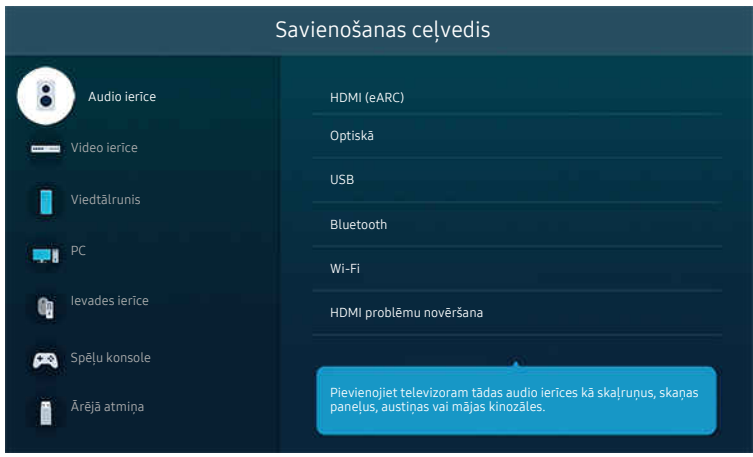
Savienošanas ceļvedis

Audio ierīce

Video ierīce

Viedtālrunis

PC

Ievades ierīce

Spēļu konsole

Ārējā atmiņa

HDMI (eARC)

Optiskā

USB

Bluetooth

Wi-Fi

HDMI problēmu novēršana

Pievienojiet televizoram tādas audio ierīces kā skaļruņus, skaņas paneļus, austiņas vai mājas kinozāles.